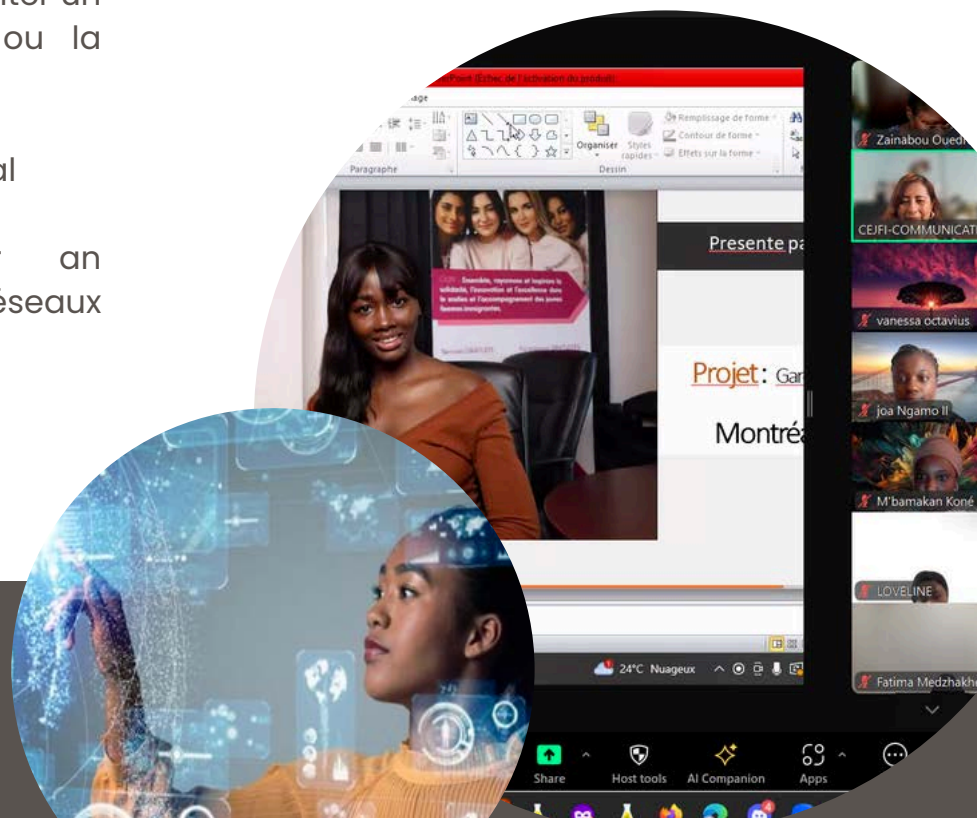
ou la

al

an
éseaux

Point (Échec de l'activation du produit)
age
Paragraphe
Organiser
Styles rapides
Remplissage de forme
Contour de forme
Effets sur la forme
Dessin
Presente pa
Projet: Ga
Montréa
24°C Nuageux
Zainabou Ouedr
CEJFI-COMMUNICAT
vanessa octavius
joa Ngamo II
M'bamakan Koné
LOVELINE
Fatima Medzhakhe
Share
Host tools
AI Companion
Apps